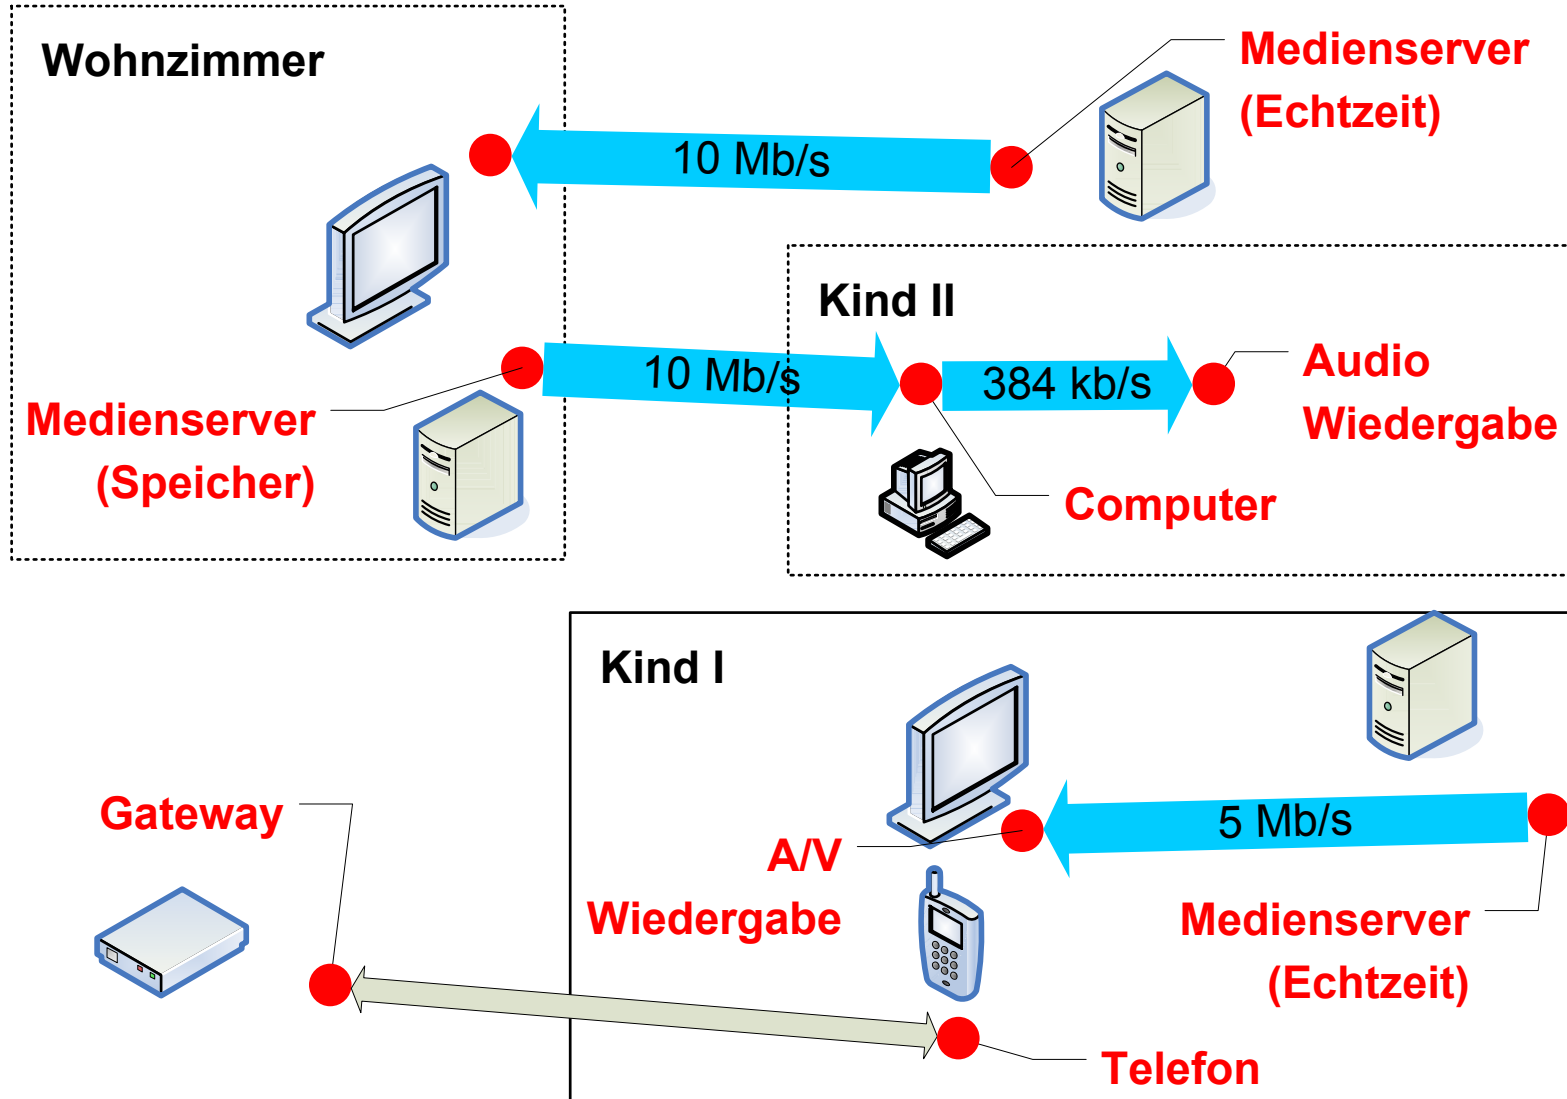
Wohnzimmer

Medienserver
(Echtzeit)

10 Mb/s

Kind II

10 Mb/s

384 kb/s

Audio
Wiedergabe

Medienserver
(Speicher)

Computer

Kind I

Gateway

5 Mb/s

A/V
Wiedergabe

Medienserver
(Echtzeit)

Telefon